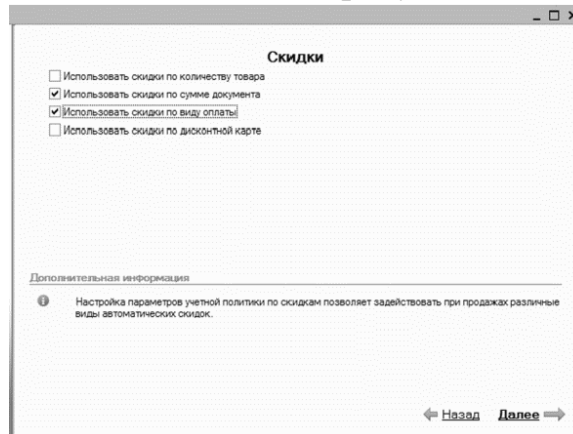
_ □ ×

Скидки

Использовать скидки по количеству товара

Использовать скидки по сумме документа

Использовать скидки по виду оплаты

Использовать скидки по дисконтной карте

Дополнительная информация

Настройка параметров учетной политики по скидкам позволяет задействовать при продажах различные виды автоматических скидок.

Назад Далее